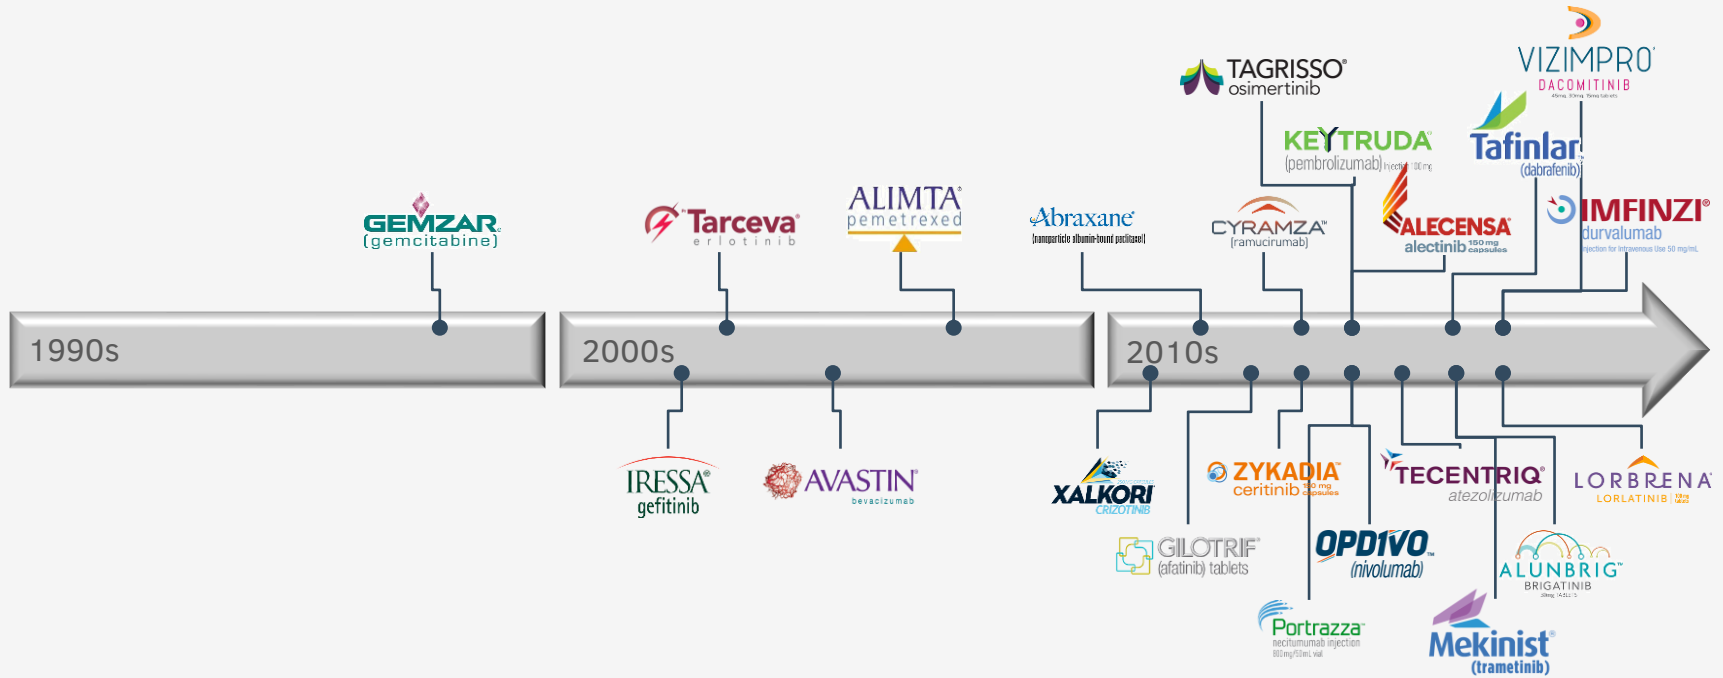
1990s

GEMZAR
(gemcitabine)

2000s

Tarceva
erlotinib

ALIMTA
pemetrexed

IRESSA
gefitinib

AVASTIN
bevacizumab

2010s

Abraxane
(nanoparticle albumin-bound paclitaxel)

TAGRISSO
osimertinib

KEYTRUDA
(pembrolizumab)

CYRAMZA
(ramucirumab)

ALECENSA
alectinib 150 mg capsules

VIZIMPRO
DACOMITINIB

Tafinlar
(dabrafenib)

IMFINZI
durvalumab
Injection for Intravenous Use 50 mg/mL

XALKORI
CRIZOTINIB

GILOTRIF
(afatinib) tablets

ZYKADIA
ceritinib 150 mg capsules

OPDIVO
(nivolumab)

Portrazza
necitumumab injection
800mg/50mL vial

TECENTRIQ
atezolizumab

Mekinist
(trametinib)

ALUNBRIG
BRIGATINIB

LORBRENA
LORLATINIB